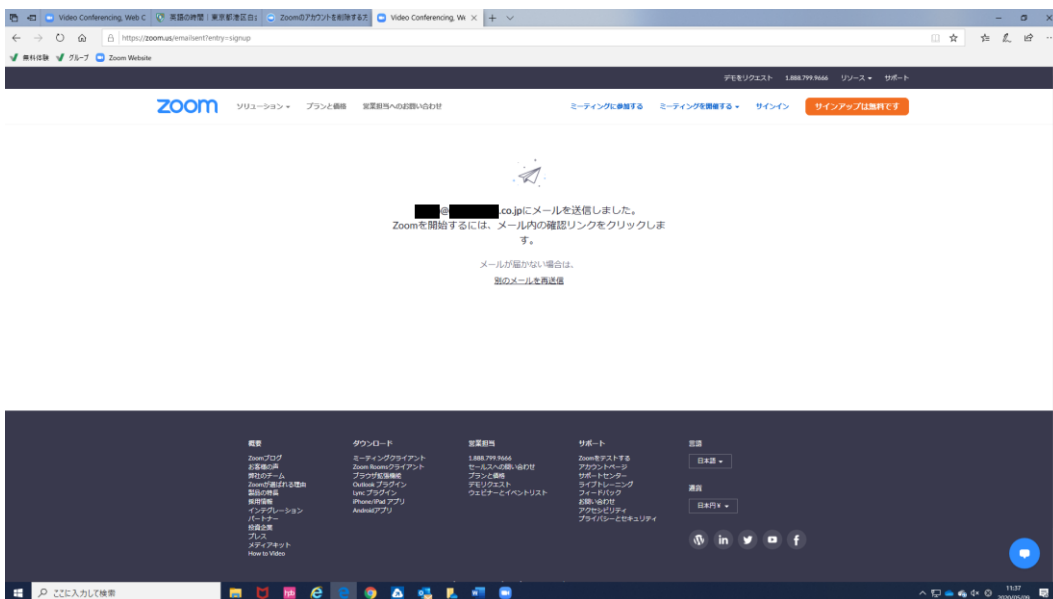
Video Conferencing, Web C | 英語の時間｜東京都港区白 | Zoomのアカウントを削除する方 | Video Conferencing, We

https://zoom.us/emailsent?entry=signup

無料体験 グループ Zoom Website

デモをリクエスト 1.888.799.9666 リソース サポート

zoom ソリューション プランと価格 営業担当へのお問い合わせ ミーティングに参加する ミーティングを開催する サインイン サインアップは無料です

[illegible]@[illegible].co.jpにメールを送信しました。
Zoomを開始するには、メール内の確認リンクをクリックします。

メールが届かない場合は、
別のメールを再送信

概要
Zoomブログ
お客様の声
弊社のチーム
Zoomが選ばれる理由
製品の特長
採用情報
インテグレーション
パートナー
投資企業
プレス
メディアキット
How to Video

ダウンロード
ミーティングクライアント
Zoom Roomsクライアント
ブラウザ拡張機能
Outlook プラグイン
Lync プラグイン
iPhone/iPad アプリ
Androidアプリ

営業担当
1.888.799.9666
セールスへの問い合わせ
プランと価格
デモリクエスト
ウェビナーとイベントリスト

サポート
Zoomをテストする
アカウントページ
サポートセンター
ライブトレーニング
フィードバック
お問い合わせ
アクセシビリティ
プライバシーとセキュリティ

言語
日本語

通貨
日本円 ¥

ここに入力して検索

11:37
2020/05/06